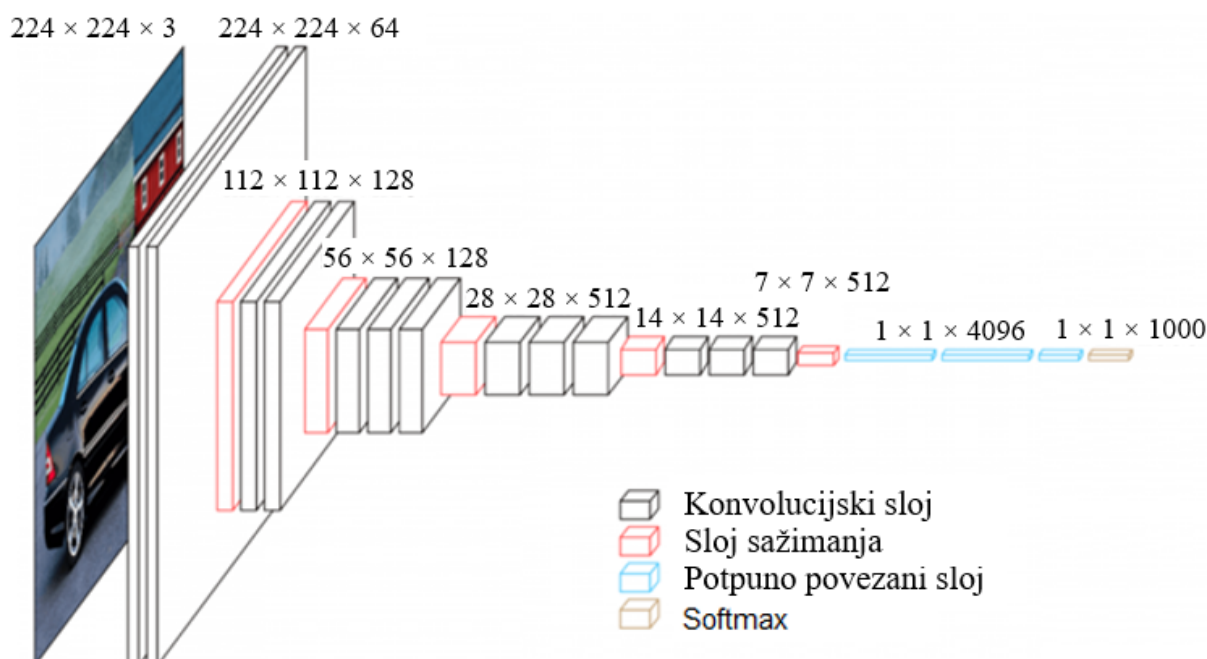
$224 \times 224 \times 3$

$224 \times 224 \times 64$

$112 \times 112 \times 128$

$56 \times 56 \times 128$

$28 \times 28 \times 512$

$14 \times 14 \times 512$

$7 \times 7 \times 512$

$1 \times 1 \times 4096$

$1 \times 1 \times 1000$

Konvolucijski sloj
Sloj sažimanja
Potpuno povezani sloj
Softmax